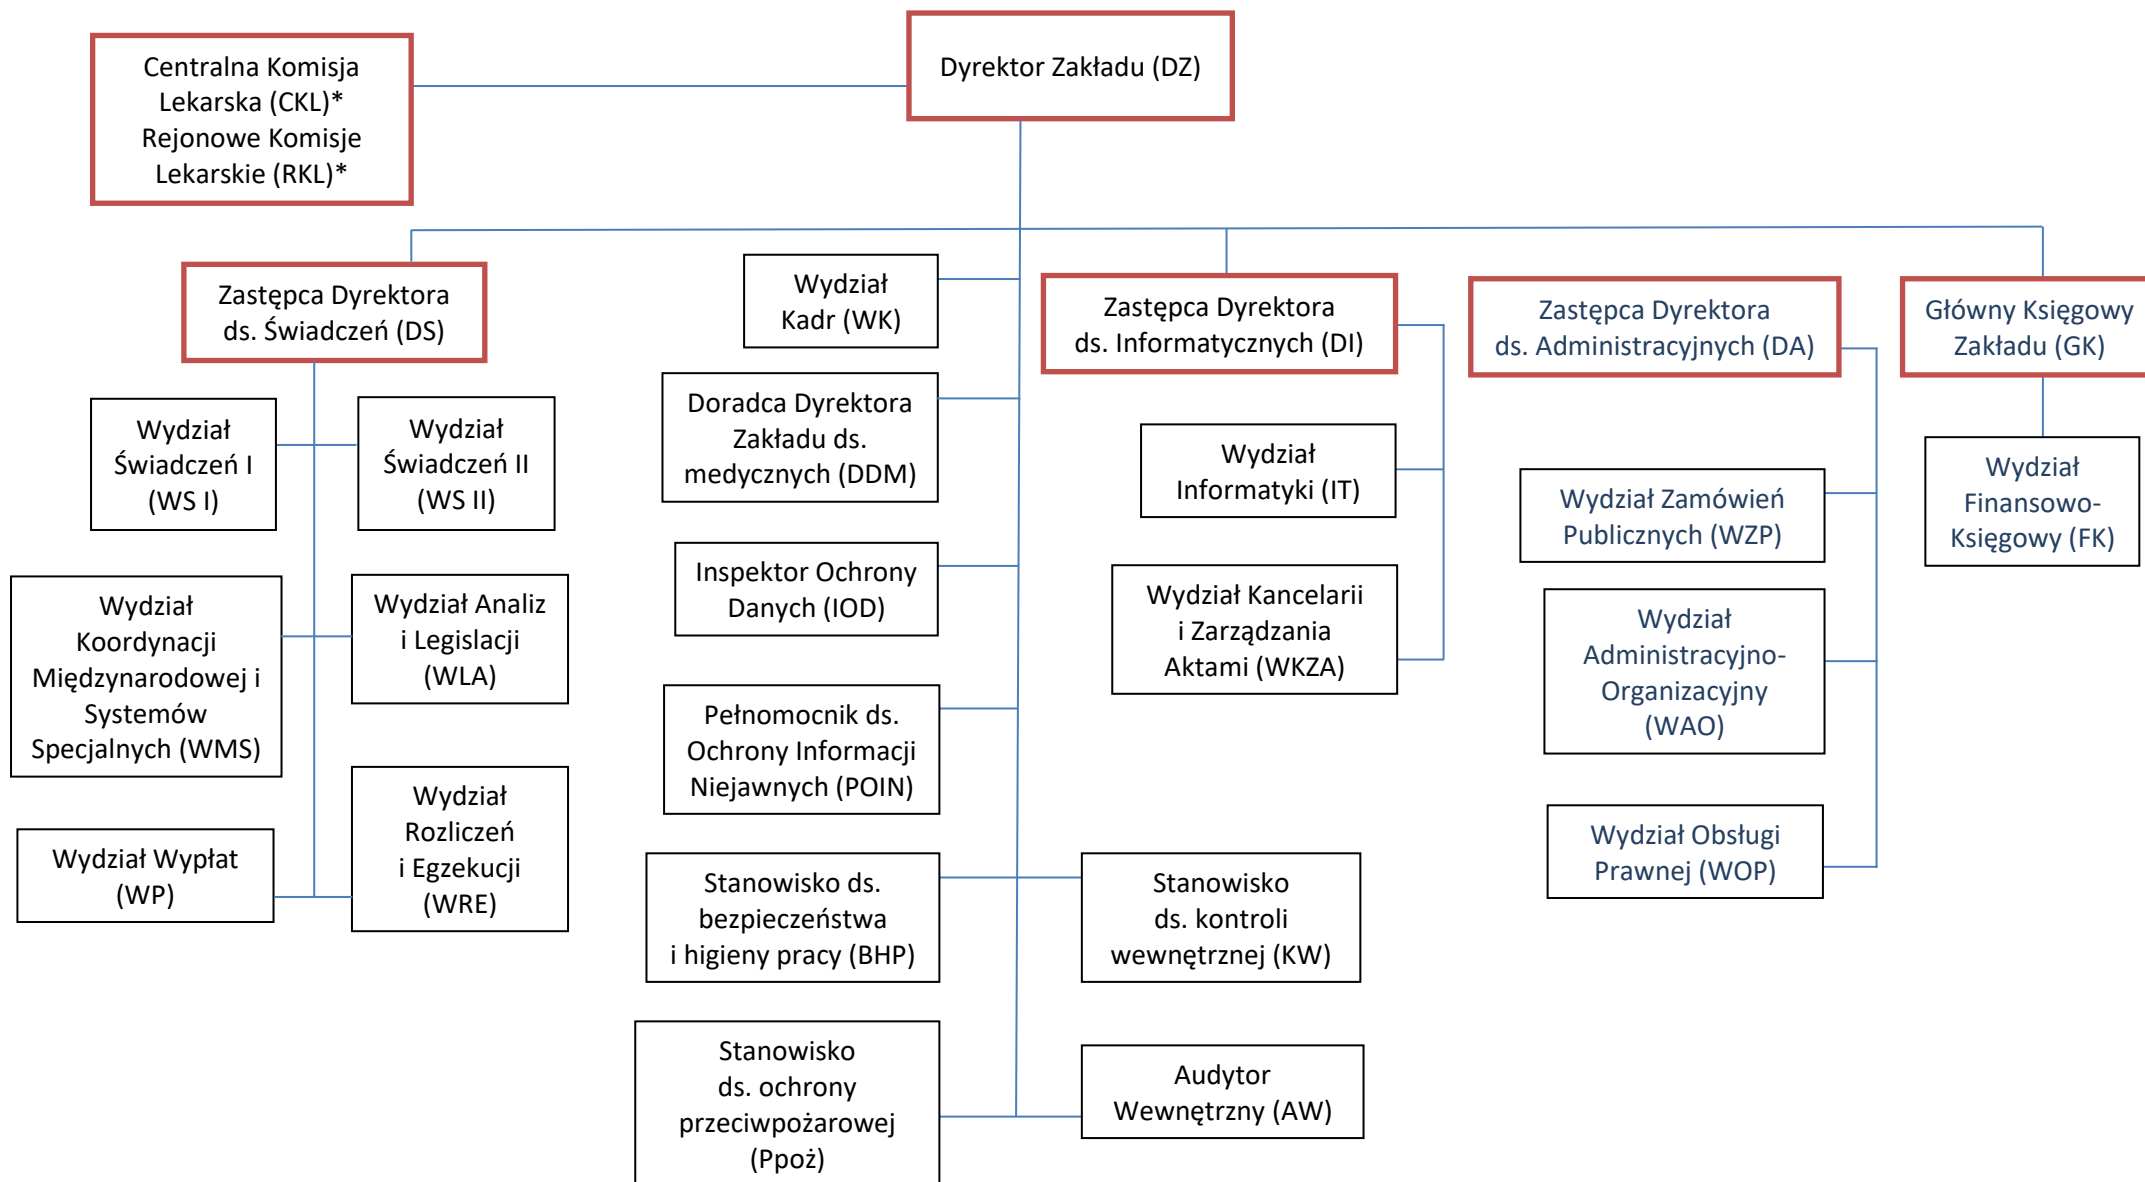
Centralna Komisja Lekarska (CKL)* Rejonowe Komisje Lekarskie (RKL)*

Dyrektor Zakładu (DZ)

Zastępca Dyrektora ds. Świadczeń (DS)

Wydział Świadczeń I (WS I)

Wydział Świadczeń II (WS II)

Wydział Koordynacji Międzynarodowej i Systemów Specjalnych (WMS)

Wydział Analiz i Legislacji (WLA)

Wydział Wypłat (WP)

Wydział Rozliczeń i Egzekucji (WRE)

Wydział Kadr (WK)

Doradca Dyrektora Zakładu ds. medycznych (DDM)

Inspektor Ochrony Danych (IOD)

Pełnomocnik ds. Ochrony Informacji Niejawnych (POIN)

Stanowisko ds. bezpieczeństwa i higieny pracy (BHP)

Stanowisko ds. ochrony przeciwpożarowej (Ppoż)

Stanowisko ds. kontroli wewnętrznej (KW)

Audytor Wewnętrzny (AW)

Zastępca Dyrektora ds. Informatycznych (DI)

Wydział Informatyki (IT)

Wydział Kancelarii i Zarządzania Aktami (WKZA)

Zastępca Dyrektora ds. Administracyjnych (DA)

Wydział Zamówień Publicznych (WZP)

Wydział Administracyjno-Organizacyjny (WAO)

Wydział Obsługi Prawnej (WOP)

Główny Księgowy Zakładu (GK)

Wydział Finansowo-Księgowy (FK)